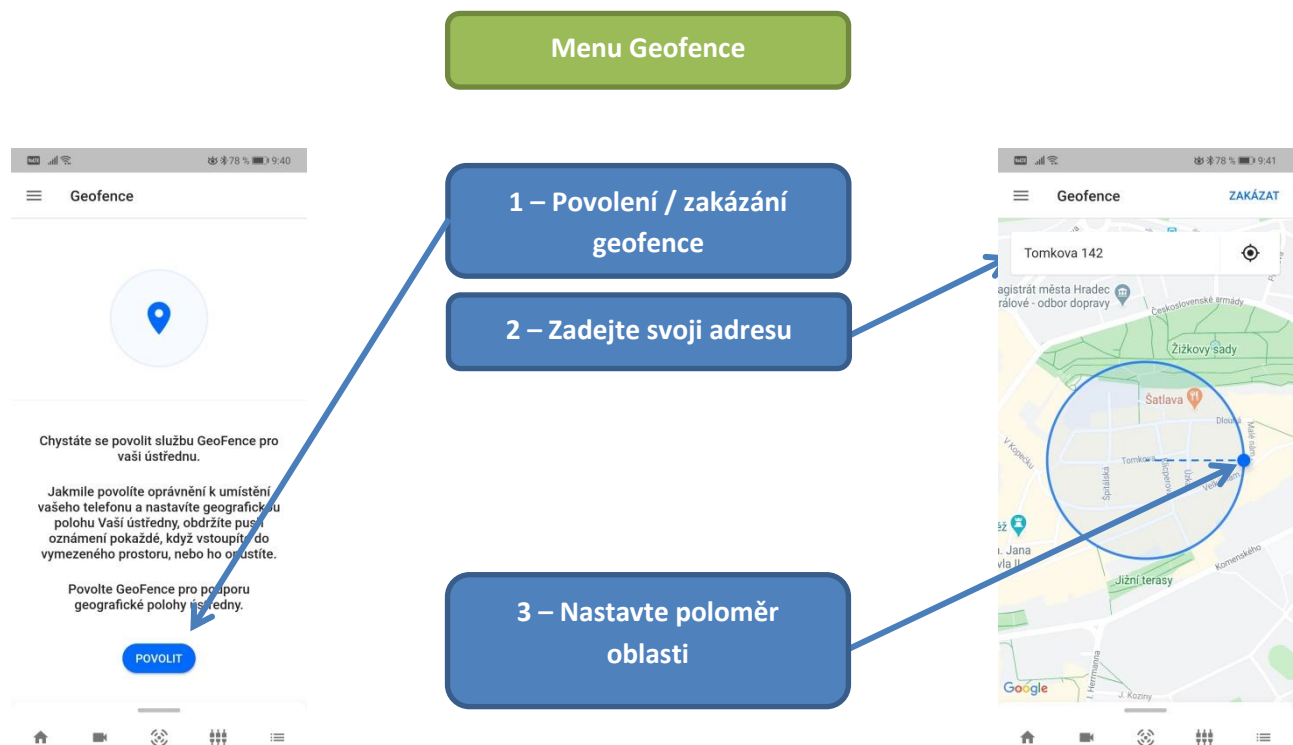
Menu Geofence

78 % 9:40

Geofence

Chystáte se povolit službu GeoFence pro vaši ústřednu.

Jakmile povolíte oprávnění k umístění vašeho telefonu a nastavíte geografickou polohu Vaší ústředny, obdržíte push oznámení pokaždé, když vstoupíte do vymezeného prostoru, nebo ho opustíte.

Povolte GeoFence pro podporu geografické polohy ústředny.

POVOLIT

1 – Povolení / zakázání geofence

2 – Zadejte svoji adresu

3 – Nastavte poloměr oblasti

78 % 9:41

Geofence

ZAKÁZAT

Tomkova 142

agistrát města Hradec rálové - odbor dopravy

Československé armády

Žižkovy sady

Šatlava

Dlouhá

Malé nám

V Kopečku

Tomkova

Špitálská

Jiříkova

Úzká

Velké

Komenského

Jižní terasy

J. Hermanna

J. Koziny

Google